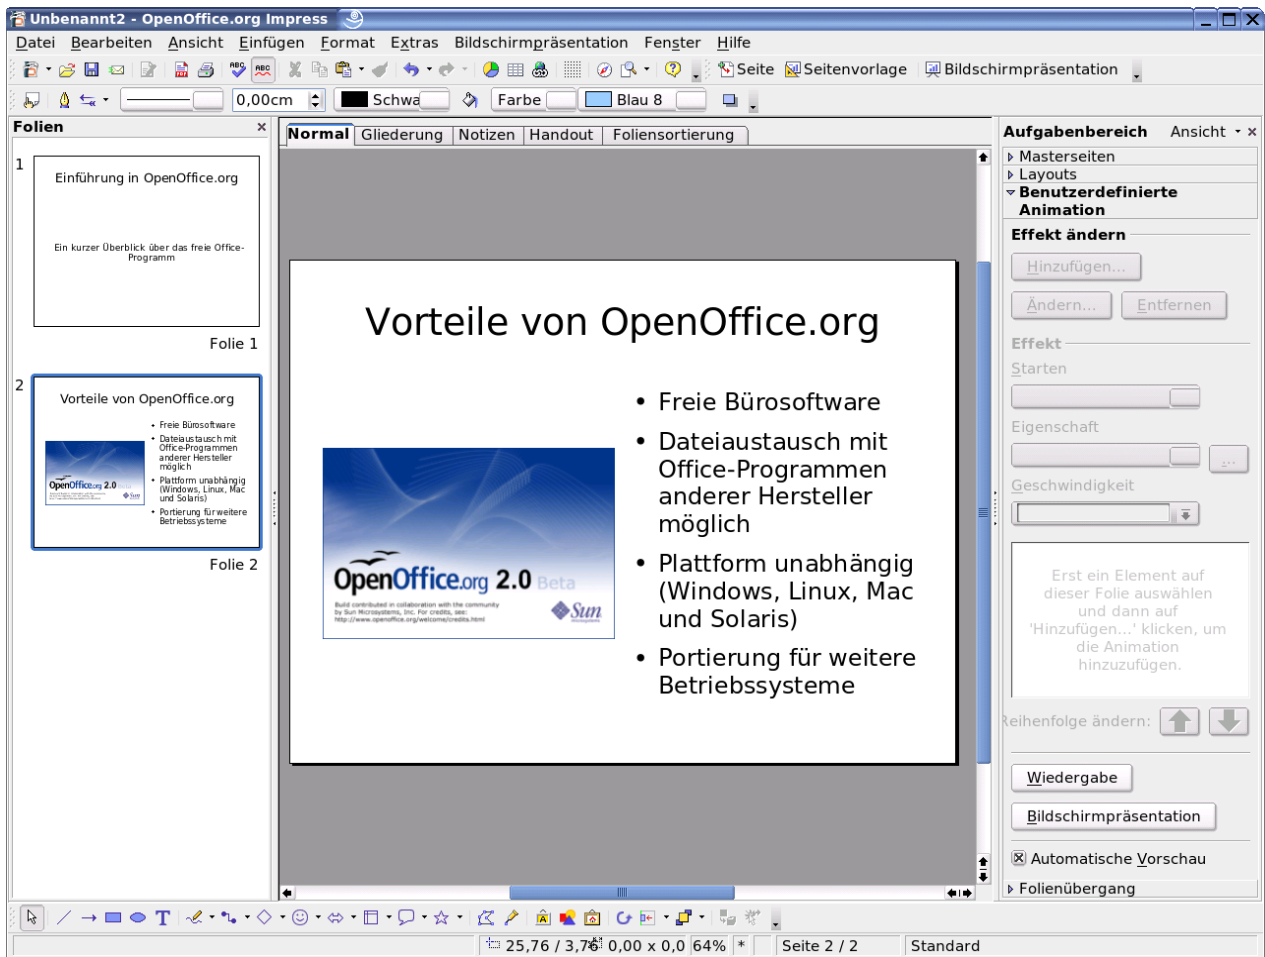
Unbenannt2 - OpenOffice.org Impress

Datei Bearbeiten Ansicht Einfügen Format Extras Bildschirmpräsentation Fenster Hilfe

Seite Seitenvorlage Bildschirmpräsentation

0,00cm Schwa Farbe Blau 8

Folien

1

Einführung in OpenOffice.org

Ein kurzer Überblick über das freie Office-Programm

Folie 1

2

Vorteile von OpenOffice.org

Folie 2

Normal Gliederung Notizen Handout Foliensortierung

Vorteile von OpenOffice.org

OpenOffice.org 2.0 Beta

Sun

- Freie Bürosoftware
- Dateiaustausch mit Office-Programmen anderer Hersteller möglich
- Plattform unabhängig (Windows, Linux, Mac und Solaris)
- Portierung für weitere Betriebssysteme

Aufgabenbereich Ansicht

Masterseiten
Layouts
Benutzerdefinierte Animation

Effekt ändern

Hinzufügen...

Ändern... Entfernen

Effekt

Starten

Eigenschaft

Geschwindigkeit

Erst ein Element auf dieser Folie auswählen und dann auf 'Hinzufügen...' klicken, um die Animation hinzuzufügen.

Reihenfolge ändern:

Wiedergabe

Bildschirmpräsentation

Automatische Vorschau

Folienübergang

25,76 / 3,76 0,00 x 0,0 64% * Seite 2 / 2 Standard